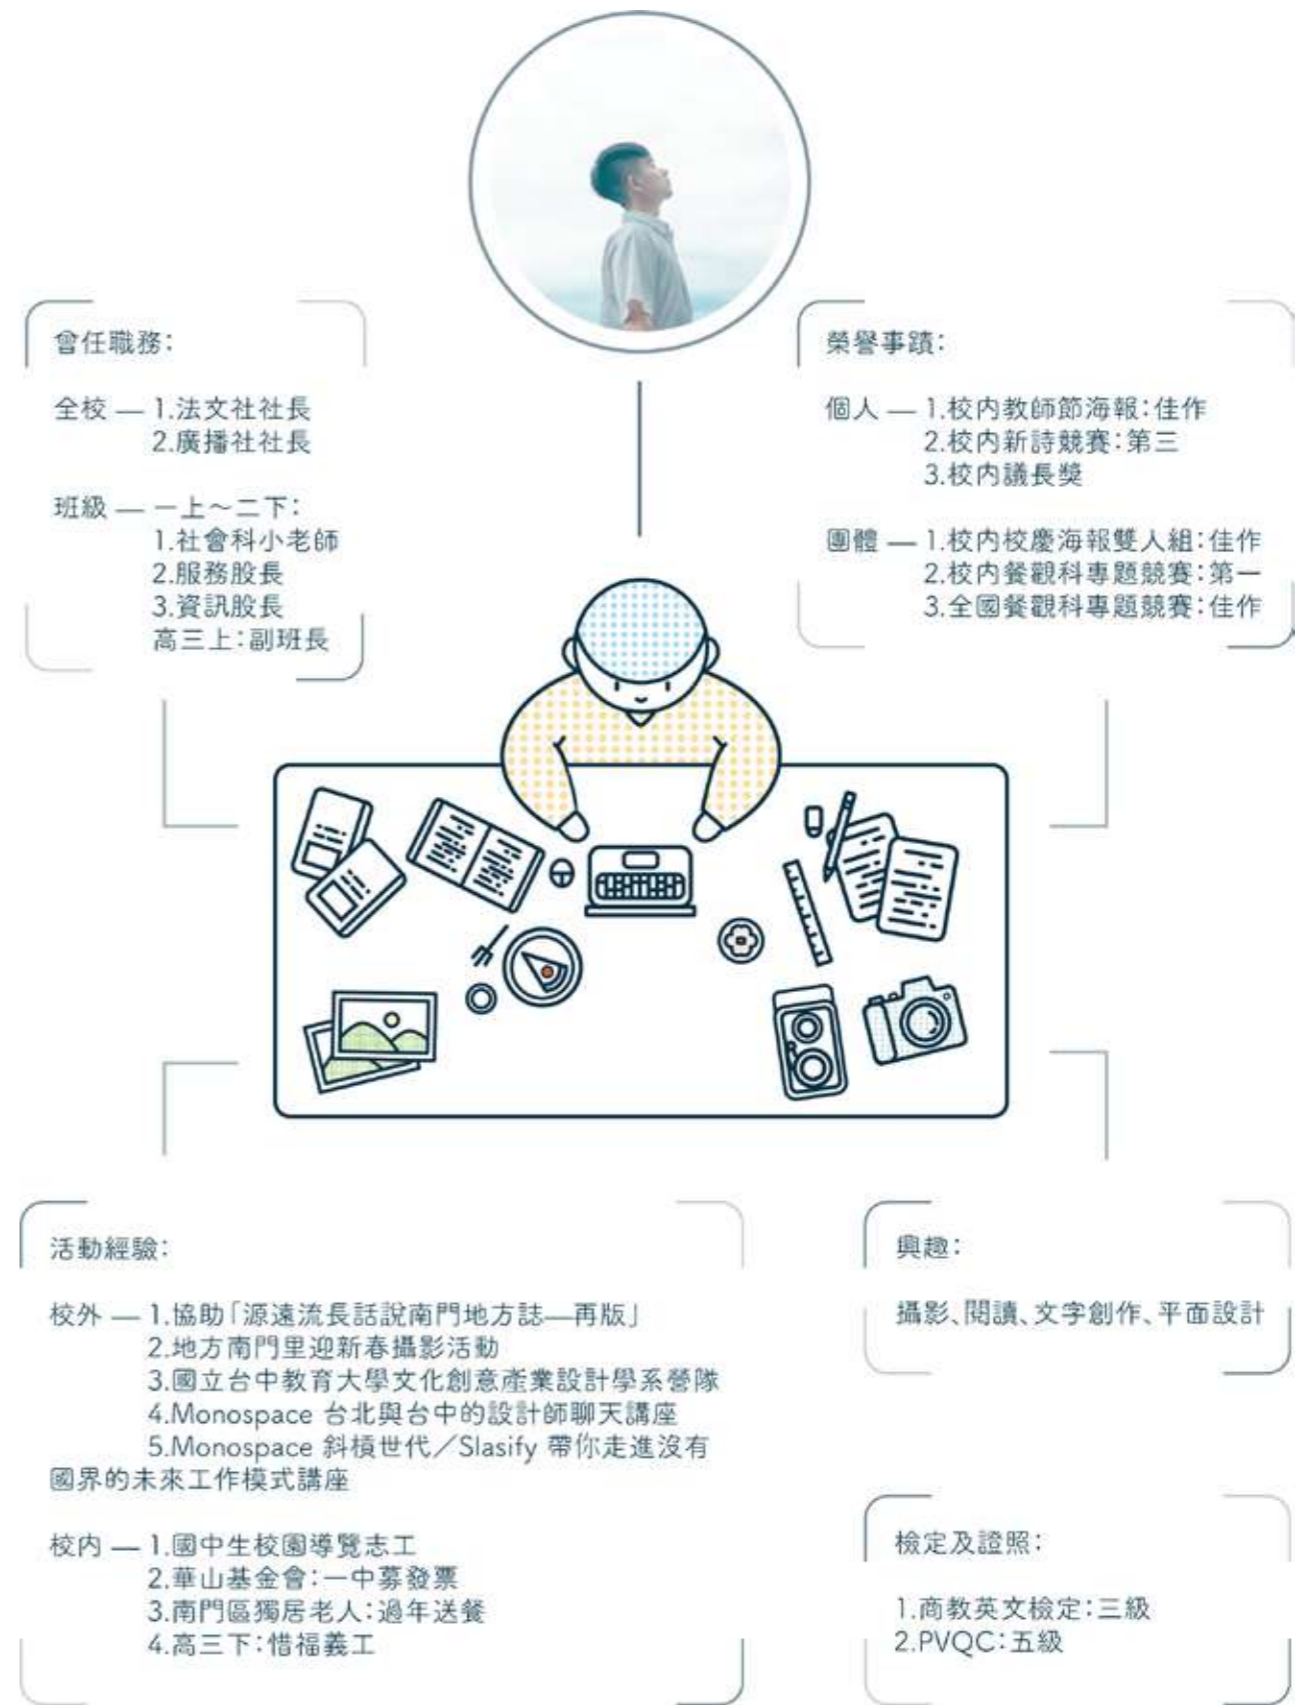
曾任職務:

全校 — 1.法文社社長
2.廣播社社長

班級 — 一上~二下:
1.社會科小老師
2.服務股長
3.資訊股長
高三上:副班長

榮譽事蹟:

個人 — 1.校內教師節海報:佳作
2.校內新詩競賽:第三
3.校內議長獎

團體 — 1.校內校慶海報雙人組:佳作
2.校內餐觀科專題競賽:第一
3.全國餐觀科專題競賽:佳作

活動經驗:

校外 — 1.協助「源遠流長話說南門地方誌—再版」
2.地方南門里迎新春攝影活動
3.國立台中教育大學文化創意產業設計學系營隊
4.Monospace 台北與台中的設計師聊天講座
5.Monospace 斜槓世代/Slasify 帶你走進沒有國界的未來工作模式講座

校內 — 1.國中生校園導覽志工
2.華山基金會:一中募發票
3.南門區獨居老人:過年送餐
4.高三下:惜福義工

興趣:

攝影、閱讀、文字創作、平面設計

檢定及證照:

1.商教英文檢定:三級
2.PVQC:五級